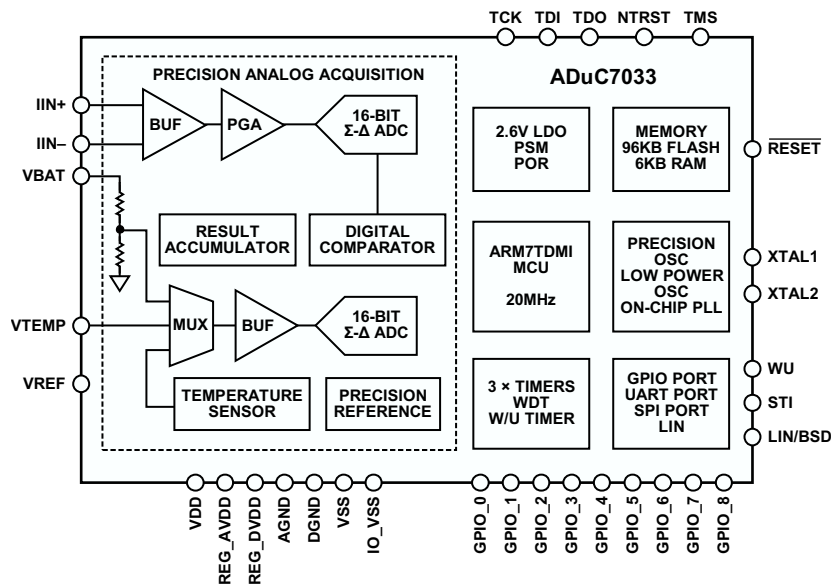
TCK TDI TDO NTRST TMS

PRECISION ANALOG ACQUISITION

ADuC7033

IIN+

IIN–

VBAT

BUF

PGA

16-BIT Σ-Δ ADC

2.6V LDO PSM POR

MEMORY 96KB FLASH 6KB RAM

$\overline{\text{RESET}}$

RESULT ACCUMULATOR

DIGITAL COMPARATOR

ARM7TDMI MCU

20MHz

PRECISION OSC LOW POWER OSC ON-CHIP PLL

XTAL1

XTAL2

VTEMP

MUX

BUF

16-BIT Σ-Δ ADC

VREF

TEMPERATURE SENSOR

PRECISION REFERENCE

3 × TIMERS WDT W/U TIMER

GPIO PORT UART PORT SPI PORT LIN

WU

STI

LIN/BSD

VDD REG_AVDD REG_DVDD AGND DGND VSS IO_VSS

GPIO_0 GPIO_1 GPIO_2 GPIO_3 GPIO_4 GPIO_5 GPIO_6 GPIO_7 GPIO_8